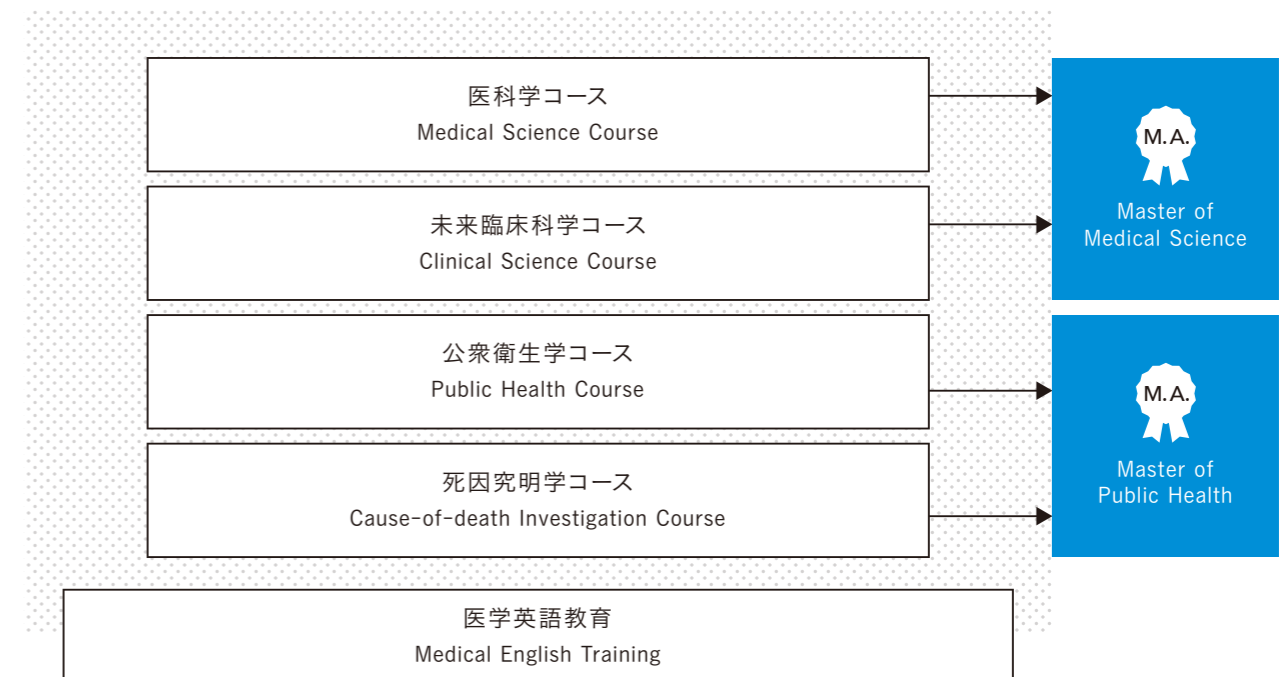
医科学コース
Medical Science Course

未来臨床科学コース
Clinical Science Course

公衆衛生学コース
Public Health Course

死因究明学コース
Cause-of-death Investigation Course

M.A.
Master of Medical Science

M.A.
Master of Public Health

医学英語教育
Medical English Training